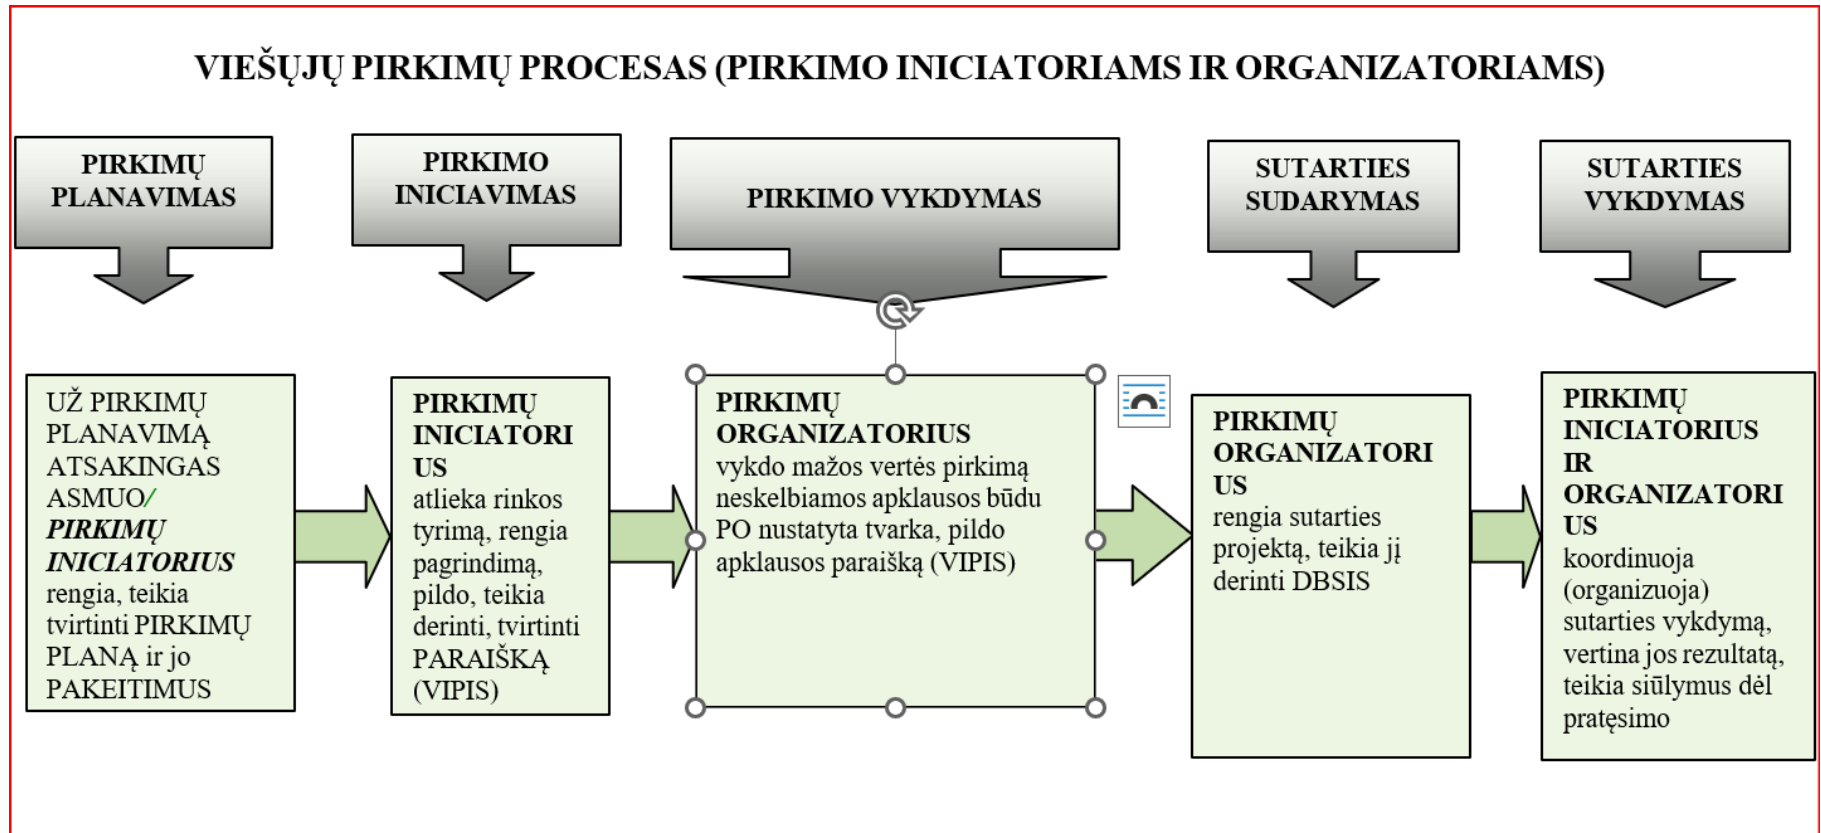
VIEŠŲJŲ PIRKIMŲ PROCESAS (PIRKIMO INICIATORIAMS IR ORGANIZATORIAMS)

PIRKIMŲ PLANAVIMAS

PIRKIMO INICIAVIMAS

PIRKIMO VYKDYMAS

SUTARTIES SUDARYMAS

SUTARTIES VYKDYMAS

UŽ PIRKIMŲ PLANAVIMĄ ATSAKINGAS ASMUO/ ***PIRKIMŲ INICIATORIUS*** rengia, teikia tvirtinti PIRKIMŲ PLANĄ ir jo PAKEITIMUS

**PIRKIMŲ INICIATORIUS** atlieka rinkos tyrimą, rengia pagrindimą, pildo, teikia derinti, tvirtinti PARAIŠKĄ (VIPIS)

**PIRKIMŲ ORGANIZATORIUS** vykdo mažos vertės pirkimą neskelbiamos apklausos būdu PO nustatyta tvarka, pildo apklausos paraišką (VIPIS)

**PIRKIMŲ ORGANIZATORIUS** rengia sutarties projektą, teikia jį derinti DBSIS

**PIRKIMŲ INICIATORIUS IR ORGANIZATORIUS** koordinuoja (organizuoja) sutarties vykdymą, vertina jos rezultatą, teikia siūlymus dėl pratęsimo